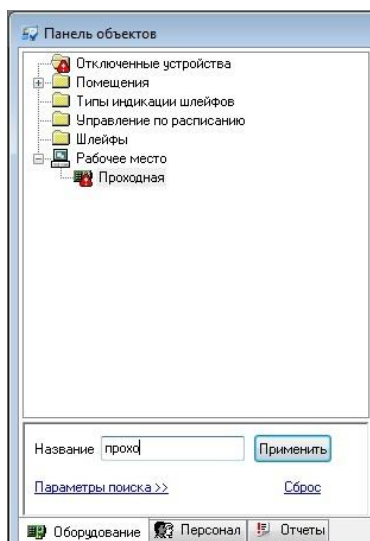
Панель объектов

Отключенные устройства
Помещения
Типы индикации шлейфов
Управление по расписанию
Шлейфы
Рабочее место
Проходная

Название прохо
Применить

Параметры поиска >>
Сброс

Оборудование
Персонал
Отчеты